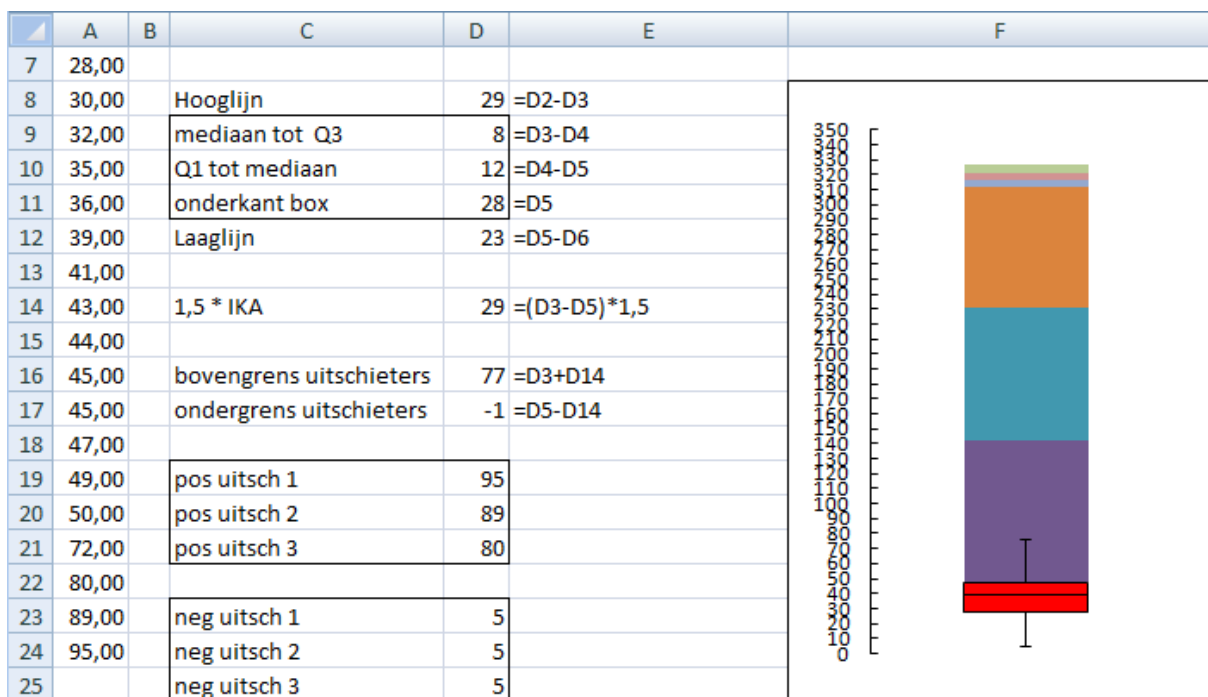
| | A | B | C | D | E | F |
|---|---|---|---|---|---|---|
| 7 | 28,00 | | | | | |
| 8 | 30,00 | | Hooglijn | 29 | =D2-D3 | |
| 9 | 32,00 | | mediaan tot Q3 | 8 | =D3-D4 | |
| 10 | 35,00 | | Q1 tot mediaan | 12 | =D4-D5 | |
| 11 | 36,00 | | onderkant box | 28 | =D5 | |
| 12 | 39,00 | | Laaglijn | 23 | =D5-D6 | |
| 13 | 41,00 | | | | | |
| 14 | 43,00 | | 1,5 * IKA | 29 | =(D3-D5)*1,5 | |
| 15 | 44,00 | | | | | |
| 16 | 45,00 | | bovengrens uitschieters | 77 | =D3+D14 | |
| 17 | 45,00 | | ondergrens uitschieters | -1 | =D5-D14 | |
| 18 | 47,00 | | | | | |
| 19 | 49,00 | | pos uitsch 1 | 95 | | |
| 20 | 50,00 | | pos uitsch 2 | 89 | | |
| 21 | 72,00 | | pos uitsch 3 | 80 | | |
| 22 | 80,00 | | | | | |
| 23 | 89,00 | | neg uitsch 1 | 5 | | |
| 24 | 95,00 | | neg uitsch 2 | 5 | | |
| 25 | | | neg uitsch 3 | 5 | | |

350
340
330
320
310
300
290
280
270
260
250
240
230
220
210
200
190
180
170
160
150
140
130
120
110
100
90
80
70
60
50
40
30
20
10
0